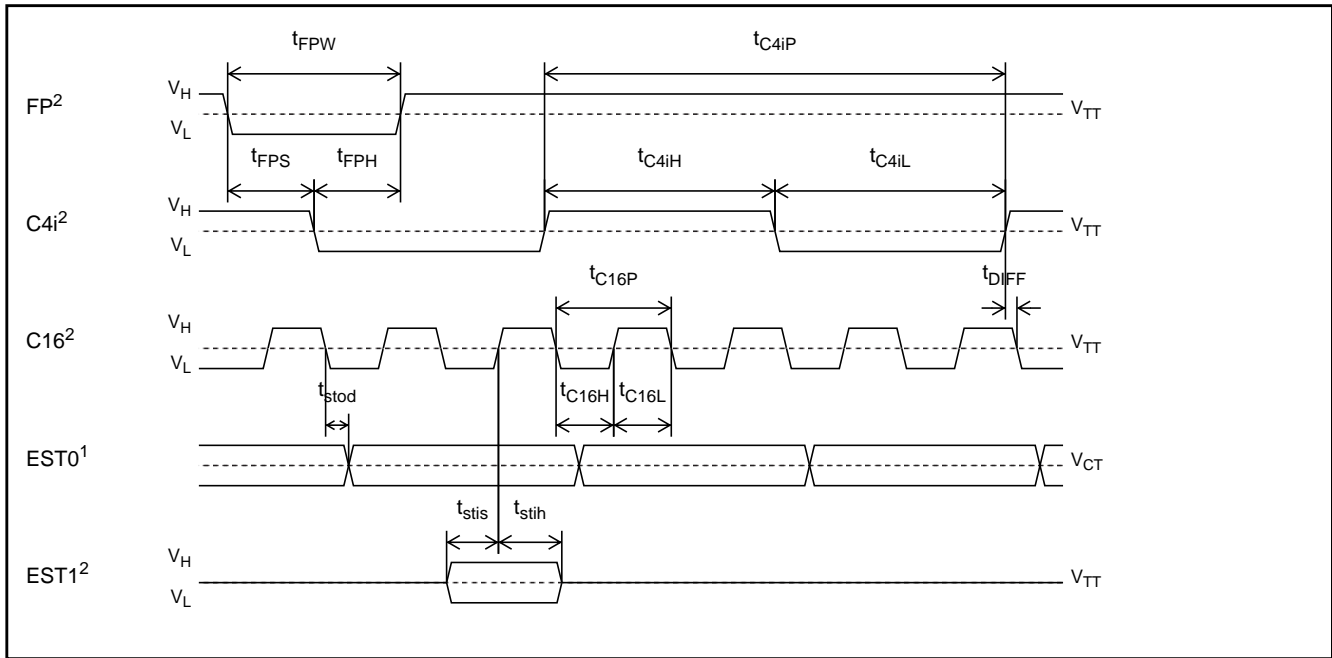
$t_{FPW}$

$t_{C4iP}$

$FP^2$ $V_H$ $V_L$ $V_{TT}$

$t_{FPS}$ $t_{FPH}$

$t_{C4iH}$ $t_{C4iL}$

$C4i^2$ $V_H$ $V_L$ $V_{TT}$

$t_{C16P}$

$t_{DIFF}$

$C16^2$ $V_H$ $V_L$ $V_{TT}$

$t_{stod}$

$t_{C16H}$ $t_{C16L}$

$EST0^1$ $V_{CT}$

$t_{stis}$ $t_{stih}$

$EST1^2$ $V_H$ $V_L$ $V_{TT}$